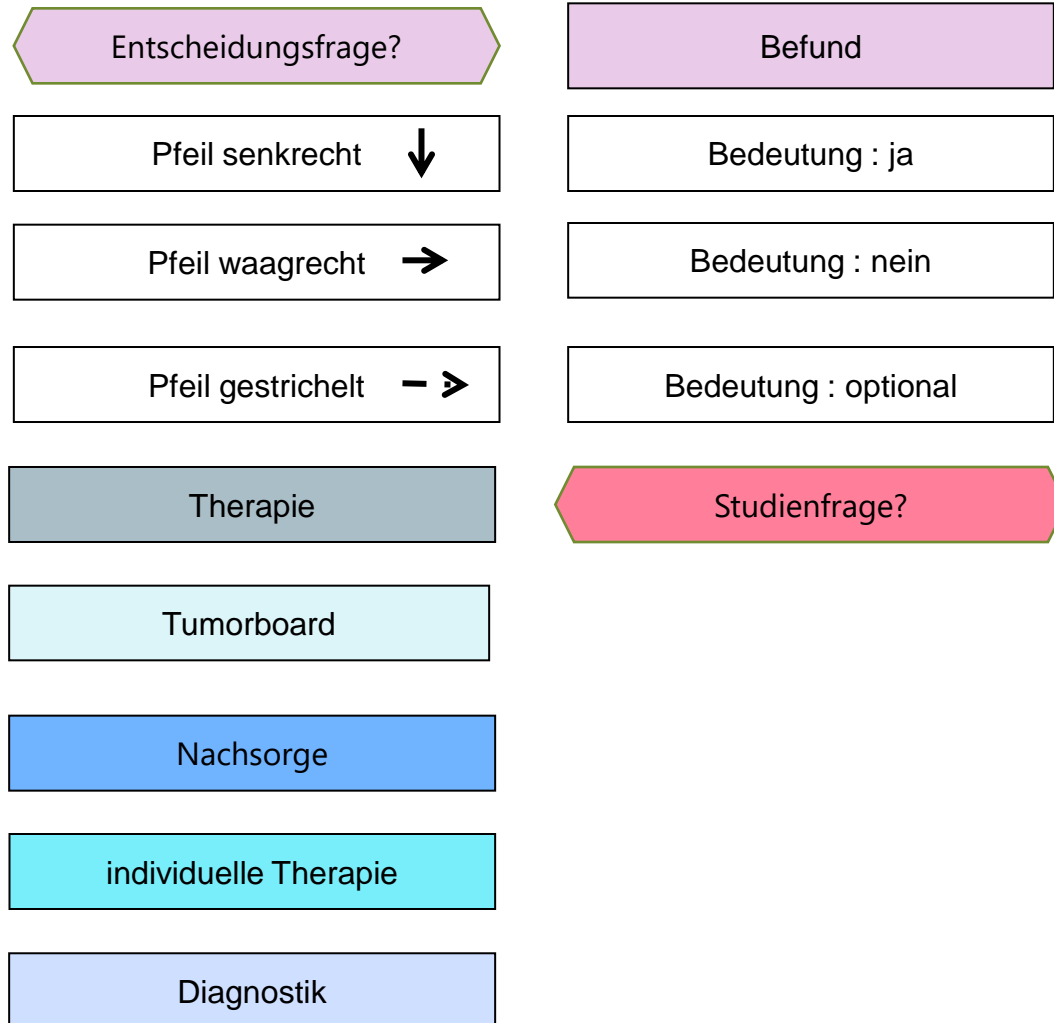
Entscheidungsfrage?

Befund

Pfeil senkrecht ↓

Bedeutung : ja

Pfeil waagrecht →

Bedeutung : nein

Pfeil gestrichelt - >

Bedeutung : optional

Therapie

Studienfrage?

Tumorboard

Nachsorge

individuelle Therapie

Diagnostik